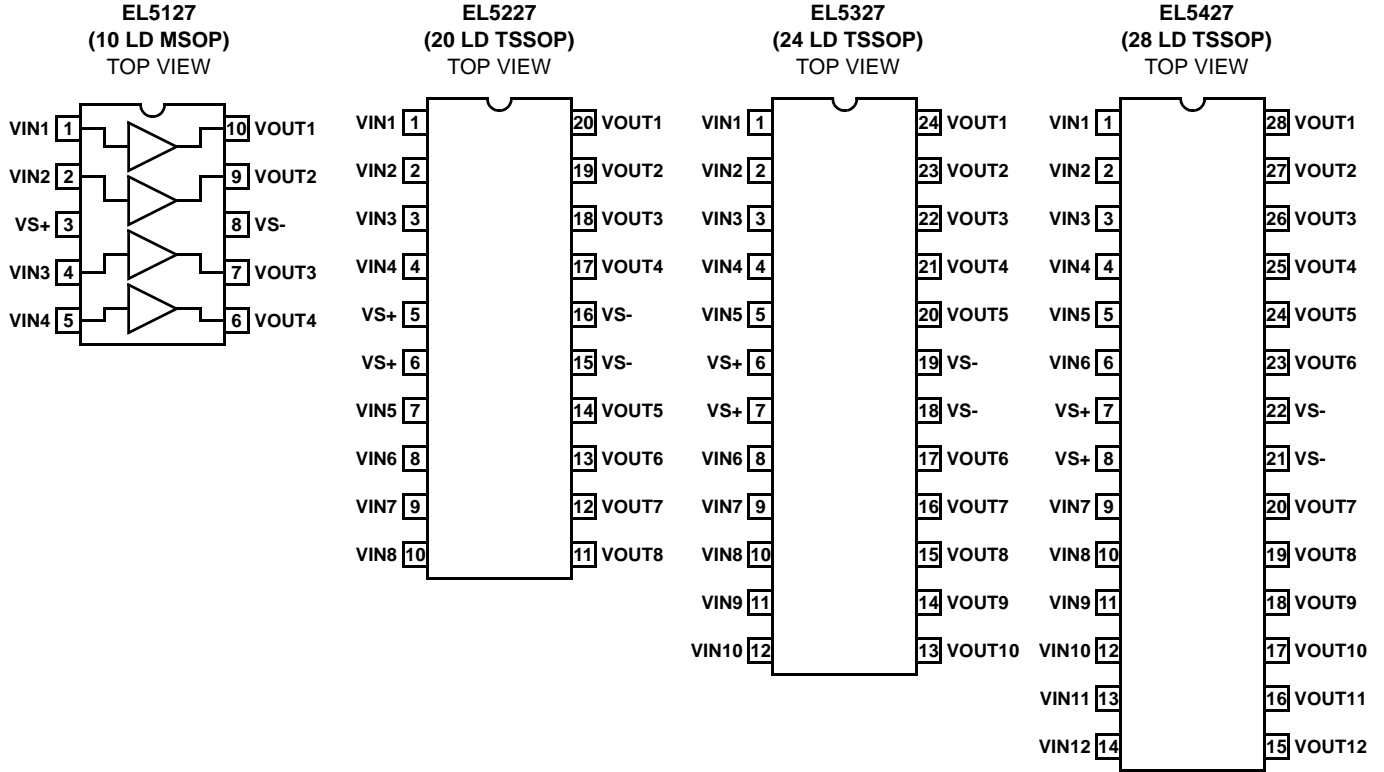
EL5127
(10 LD MSOP)
TOP VIEW

VIN1 1
VIN2 2
VS+ 3
VIN3 4
VIN4 5
10 VOUT1
9 VOUT2
8 VS-
7 VOUT3
6 VOUT4

EL5227
(20 LD TSSOP)
TOP VIEW

VIN1 1
VIN2 2
VIN3 3
VIN4 4
VS+ 5
VS+ 6
VIN5 7
VIN6 8
VIN7 9
VIN8 10
20 VOUT1
19 VOUT2
18 VOUT3
17 VOUT4
16 VS-
15 VS-
14 VOUT5
13 VOUT6
12 VOUT7
11 VOUT8

EL5327
(24 LD TSSOP)
TOP VIEW

VIN1 1
VIN2 2
VIN3 3
VIN4 4
VIN5 5
VS+ 6
VS+ 7
VIN6 8
VIN7 9
VIN8 10
VIN9 11
VIN10 12
24 VOUT1
23 VOUT2
22 VOUT3
21 VOUT4
20 VOUT5
19 VS-
18 VS-
17 VOUT6
16 VOUT7
15 VOUT8
14 VOUT9
13 VOUT10

EL5427
(28 LD TSSOP)
TOP VIEW

VIN1 1
VIN2 2
VIN3 3
VIN4 4
VIN5 5
VIN6 6
VS+ 7
VS+ 8
VIN7 9
VIN8 10
VIN9 11
VIN10 12
VIN11 13
VIN12 14
28 VOUT1
27 VOUT2
26 VOUT3
25 VOUT4
24 VOUT5
23 VOUT6
22 VS-
21 VS-
20 VOUT7
19 VOUT8
18 VOUT9
17 VOUT10
16 VOUT11
15 VOUT12